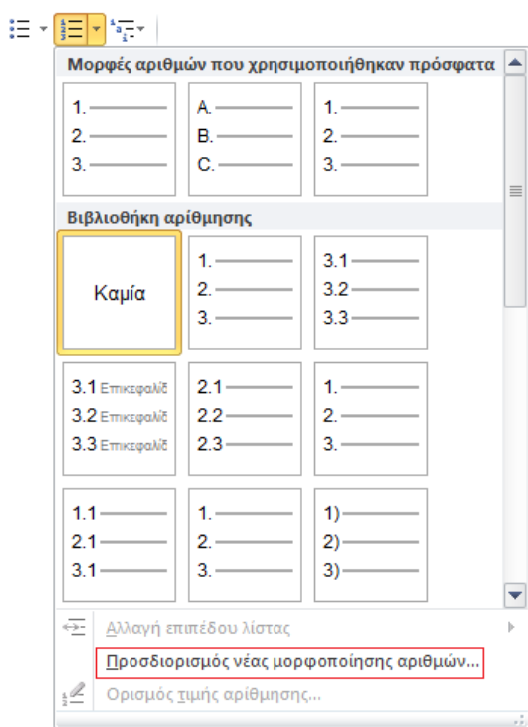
Μορφές αριθμών που χρησιμοποιήθηκαν πρόσφατα

1.
2.
3.

A.
B.
C.

1.
2.
3.

Βιβλιοθήκη αρίθμησης

Καμία

1.
2.
3.

3.1
3.2
3.3

3.1 Επικεφαλίδ
3.2 Επικεφαλίδ
3.3 Επικεφαλίδ

2.1
2.2
2.3

1.
2.
3.

1.1
2.1
3.1

1.
2.
3.

1)
2)
3)

Αλλαγή επιπέδου λίστας

Προσδιορισμός νέας μορφοποίησης αριθμών...

Ορισμός τιμής αρίθμησης...